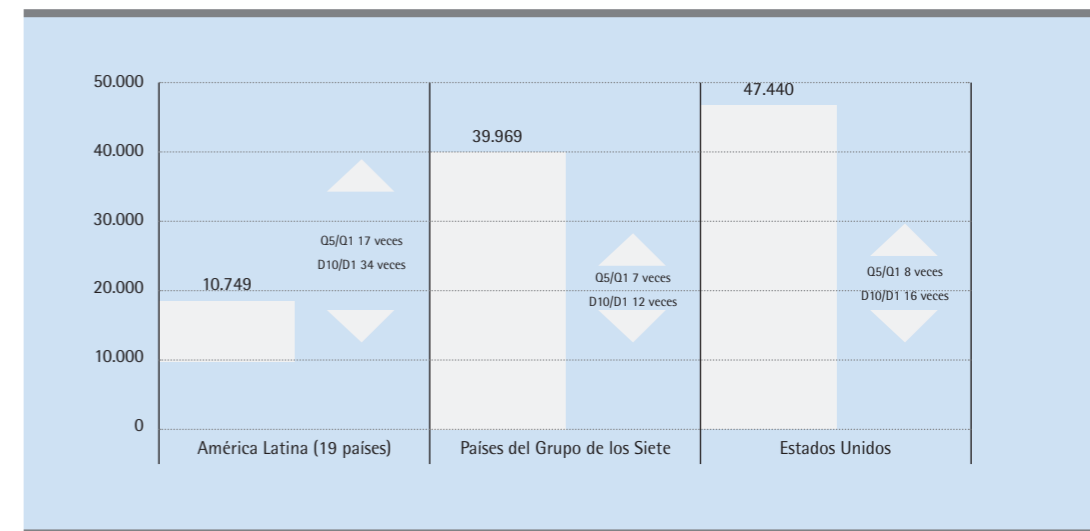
50.000
40.000
30.000
20.000
10.000
0

10.749
Q5/Q1 17 veces
D10/D1 34 veces
América Latina (19 países)

39.969
Q5/Q1 7 veces
D10/D1 12 veces
Países del Grupo de los Siete

47.440
Q5/Q1 8 veces
D10/D1 16 veces
Estados Unidos